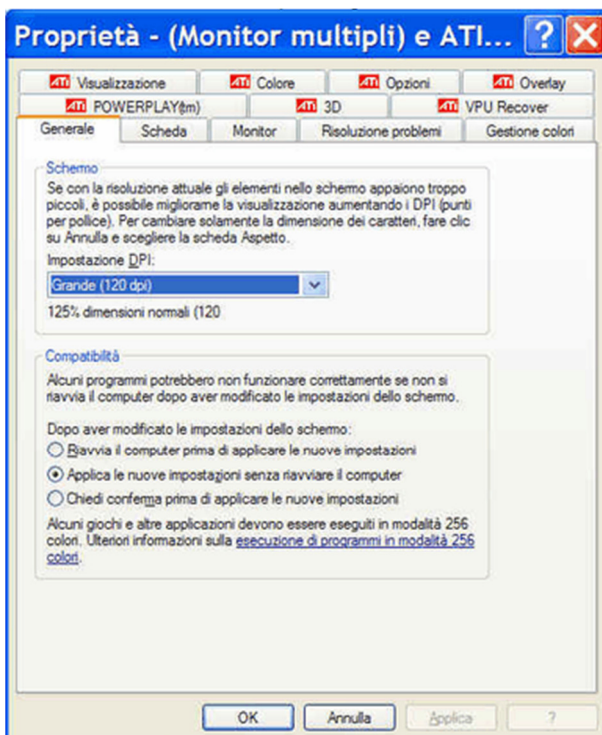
Proprietà - (Monitor multipli) e ATI...

ATI Visualizzazione | ATI Colore | ATI Opzioni | ATI Overlay
ATI POWERPLAY(tm) | ATI 3D | ATI VPU Recover
Generale | Scheda | Monitor | Risoluzione problemi | Gestione colori

Schermo
Se con la risoluzione attuale gli elementi nello schermo appaiono troppo piccoli, è possibile migliorarne la visualizzazione aumentando i DPI (punti per police). Per cambiare solamente la dimensione dei caratteri, fare clic su Annulla e scegliere la scheda Aspetto.

Impostazione DPI:
Grande (120 dpi)
125% dimensioni normali (120

Compatibilità
Alcuni programmi potrebbero non funzionare correttamente se non si riavvia il computer dopo aver modificato le impostazioni dello schermo.

Dopo aver modificato le impostazioni dello schermo:
Riavvia il computer prima di applicare le nuove impostazioni
Applica le nuove impostazioni senza riavviare il computer
Chiedi conferma prima di applicare le nuove impostazioni

Alcuni giochi e altre applicazioni devono essere eseguiti in modalità 256 colori. Ulteriori informazioni sulla esecuzione di programmi in modalità 256 colori.

OK | Annulla | Applica | ?